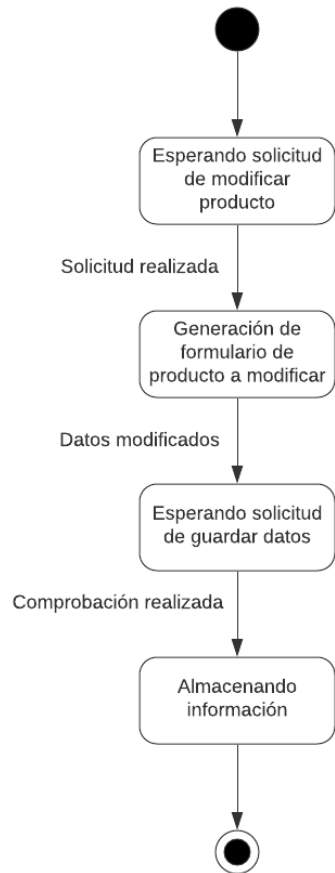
Esperando solicitud de modificar producto

Solicitud realizada

Generación de formulario de producto a modificar

Datos modificados

Esperando solicitud de guardar datos

Comprobación realizada

Almacenando información